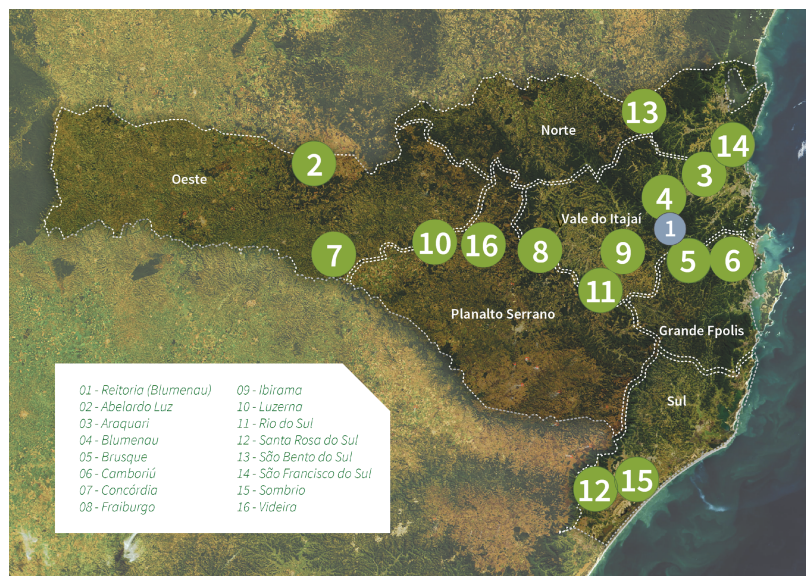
Norte

Oeste

Vale do Itajaí

Planalto Serrano

Grande Fpolis

Sul

13
14
2
3
4
1
7
10
16
8
9
5
6
11
12
15

01 - Reitoria (Blumenau)
02 - Abelardo Luz
03 - Araquari
04 - Blumenau
05 - Brusque
06 - Camboriú
07 - Concórdia
08 - Fraiburgo

09 - Ibirama
10 - Luzerna
11 - Rio do Sul
12 - Santa Rosa do Sul
13 - São Bento do Sul
14 - São Francisco do Sul
15 - Sombrio
16 - Videira